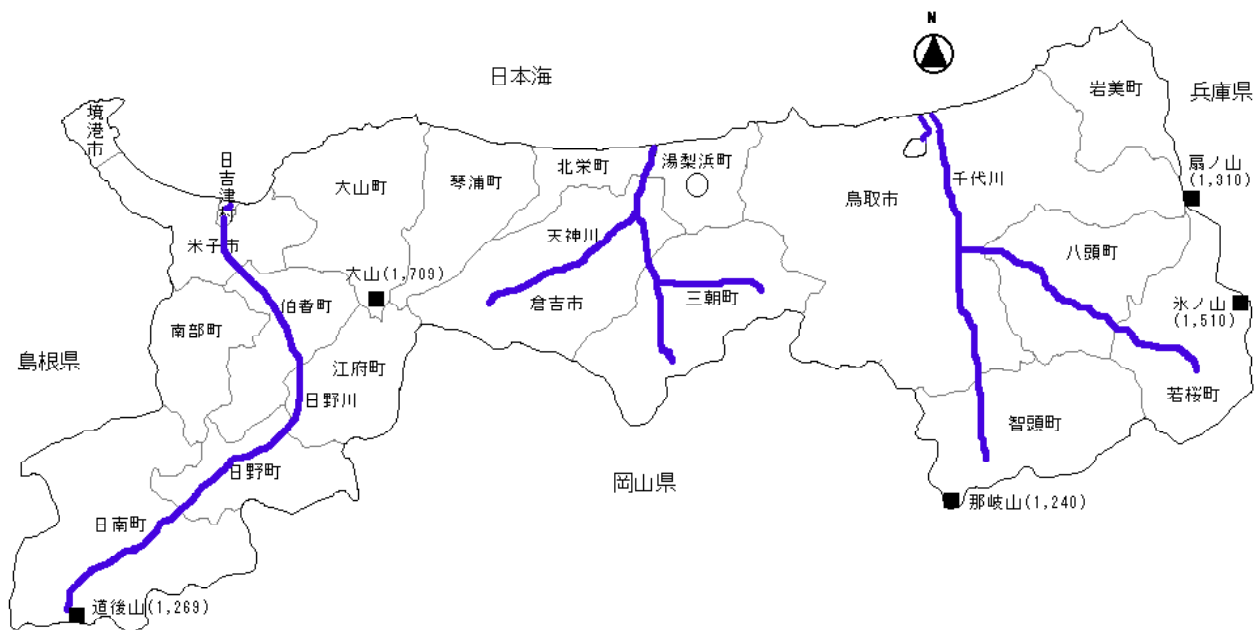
N

日本海

境港市

日吉津村

米子市

大山町

琴浦町

北栄町

湯梨浜町

鳥取市

岩美町

兵庫県

扇ノ山 (1,310)

千代川

八頭町

天神川

倉吉市

三朝町

大山(1,709)

伯耆町

南部町

江府町

島根県

日野川

氷ノ山 (1,510)

若桜町

智頭町

日野町

岡山県

日南町

那岐山(1,240)

道後山(1,269)